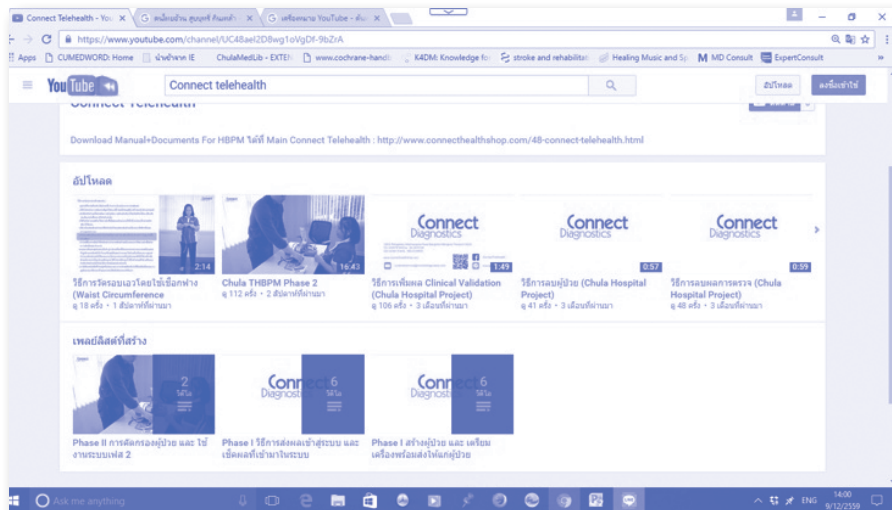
Connect Telehealth - You × | หนังสือพิมพ์ ... × | เครื่องหมาย YouTube - ค้น ×

https://www.youtube.com/channel/UC48aeI2D8wg1oVgDf-9bZrA

Apps | CUMEDWORD: Home | น่าฟ้าหาก IE | ChulaMedLib - EXTEN | www.cochrane-handb | K4DM: Knowledge fo | stroke and rehabilitat | Healing Music and Sp | M MD Consult | ExpertConsult

YouTube | Connect telehealth | อัปโหลด | ลงชื่อเข้าใช้

Connect Telehealth

Download Manual+Documents For HBPM ได้ที่ Main Connect Telehealth : http://www.connecthealthshop.com/48-connect-telehealth.html

อัปโหลด

2:14
วิธีการวัดรอบเอวโดยใช้เชือกฟาง (Waist Circumference
ดู 18 ครั้ง • 1 สัปดาห์ที่ผ่านมา

16:43
Chula THBPM Phase 2
ดู 112 ครั้ง • 2 สัปดาห์ที่ผ่านมา

Connect Diagnostics
1:49
วิธีการเพิ่มผล Clinical Validation (Chula Hospital Project)
ดู 106 ครั้ง • 3 เดือนที่ผ่านมา

Connect Diagnostics
0:57
วิธีการลบผู้ป่วย (Chula Hospital Project)
ดู 41 ครั้ง • 3 เดือนที่ผ่านมา

Connect Diagnostics
0:59
วิธีการลบผลการตรวจ (Chula Hospital Project)
ดู 48 ครั้ง • 3 เดือนที่ผ่านมา

เพลย์ลิสต์ที่สร้าง

2 วิดีโอ
Phase II การคัดกรองผู้ป่วย และ ใช้งานระบบเฟส 2

Connect Diagnostics 6 วิดีโอ
Phase I วิธีการส่งผลเข้าสู่ระบบ และเช็คผลที่เข้ามาในระบบ

Connect Diagnostics 6 วิดีโอ
Phase I สร้างผู้ป่วย และ เตรียมเครื่องพร้อมส่งให้แก่ผู้ป่วย

Ask me anything
ENG 14:00 9/12/2559